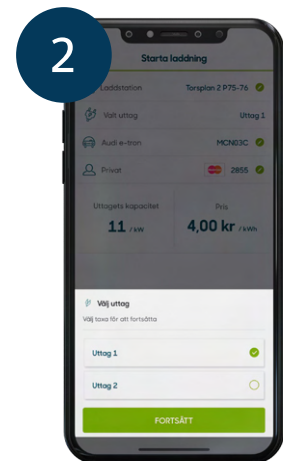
2

Starta laddning

Laddstation Torsplan 2 P75-76

Valt uttag Uttag 1

Audi e-tron MCN03C

Privat 2855

Uttagets kapacitet
11 / kW

Pris
4,00 kr / kWh

Välj uttag

Välj taxa för att fortsätta

Uttag 1

Uttag 2

FORTSÄTT